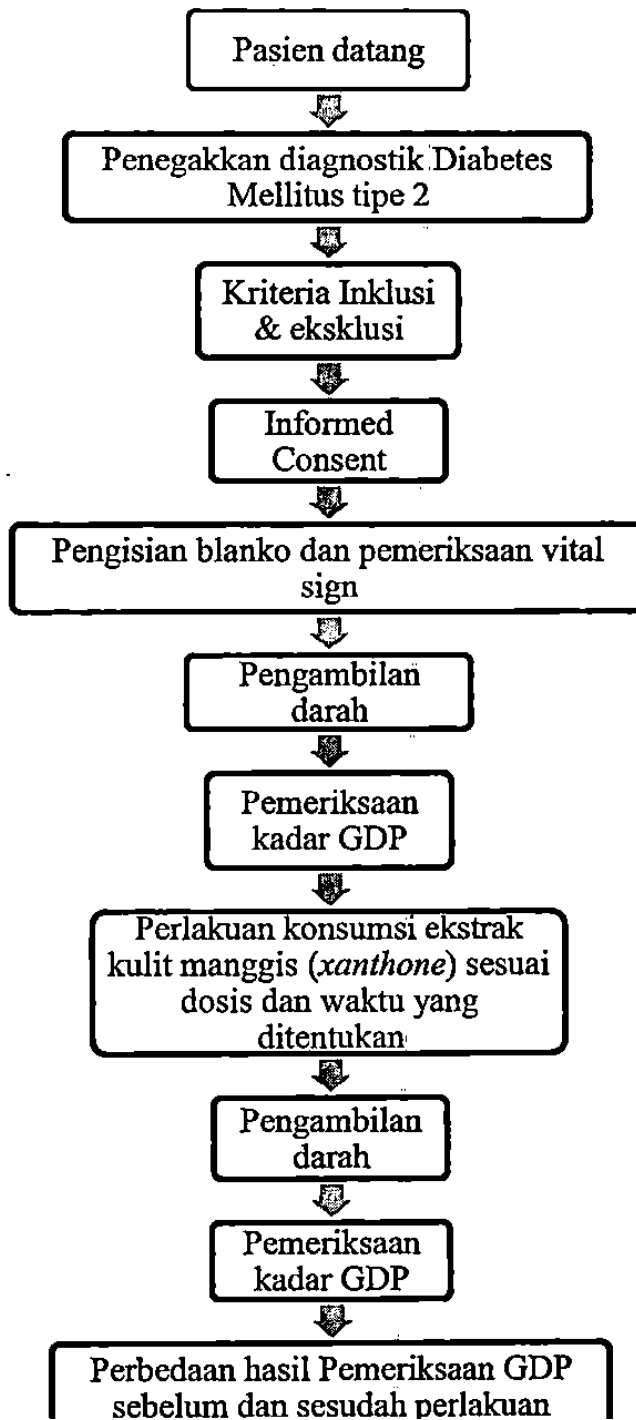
Pasien datang

Penegakkan diagnostik Diabetes Mellitus tipe 2

Kriteria Inklusi & eksklusi

Informed Consent

Pengisian blanko dan pemeriksaan vital sign

Pengambilan darah

Pemeriksaan kadar GDP

Perlakuan konsumsi ekstrak kulit manggis (*xanthone*) sesuai dosis dan waktu yang ditentukan

Pengambilan darah

Pemeriksaan kadar GDP

Perbedaan hasil Pemeriksaan GDP sebelum dan sesudah perlakuan